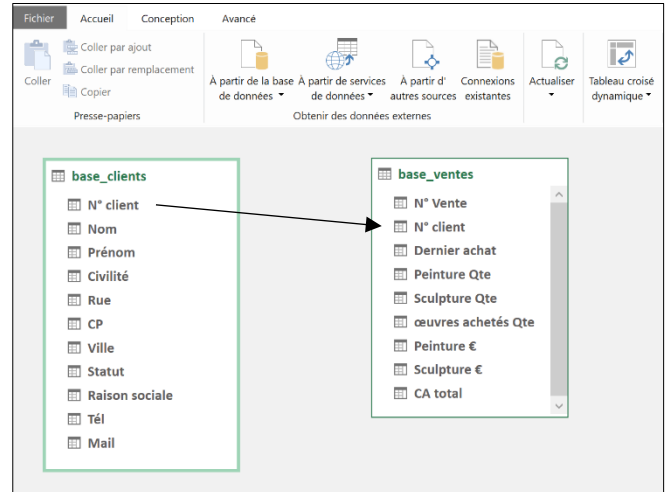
Fichier Accueil Conception Avancé

Coller
Coller par ajout
Coller par remplacement
Copier
Presse-papiers

À partir de la base de données
À partir de services de données
À partir d' autres sources
Connexions existantes
Obtenir des données externes

Actualiser
Tableau croisé dynamique

base_clients
N° client
Nom
Prénom
Civilité
Rue
CP
Ville
Statut
Raison sociale
Tél
Mail

base_ventes
N° Vente
N° client
Dernier achat
Peinture Qte
Sculpture Qte
œuvres achetés Qte
Peinture €
Sculpture €
CA total